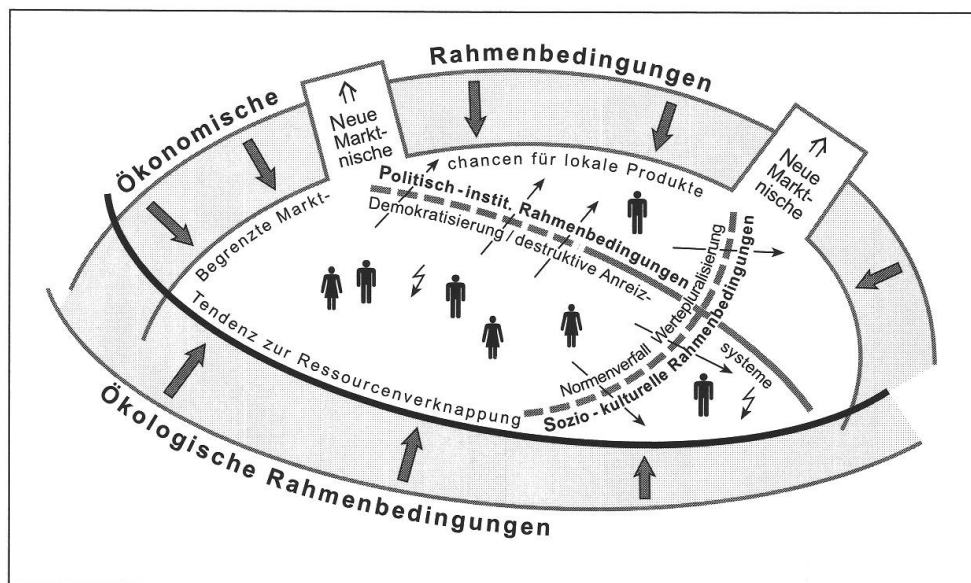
Ökonomische Rahmenbedingungen

Neue Marktnische

Neue Marktnische

Begrenzte Marktchancen für lokale Produkte

Politisch-instit. Rahmenbedingungen

Demokratisierung / destruktive Anreizsysteme

Wertepluralisierung

Normenverfall

Sozio-kulturelle Rahmenbedingungen

Tendenz zur Ressourcenverknappung

Ökologische Rahmenbedingungen